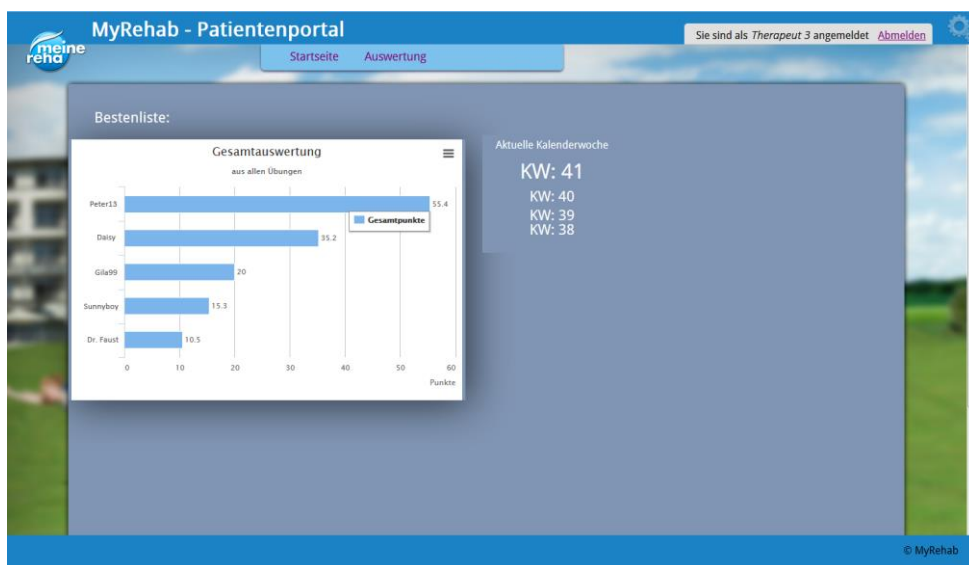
meine reha

MyRehab - Patientenportal

Sie sind als *Therapeut 3* angemeldet Abmelden

Startseite Auswertung

Bestenliste:

Gesamtauswertung

aus allen Übungen

Peter13 55.4
Daisy 35.2
Gila99 20
Sunnyboy 15.3
Dr. Faust 10.5

Gesamtpunkte

0 10 20 30 40 50 60

Punkte

Aktuelle Kalenderwoche

KW: 41

KW: 40

KW: 39

KW: 38

© MyRehab